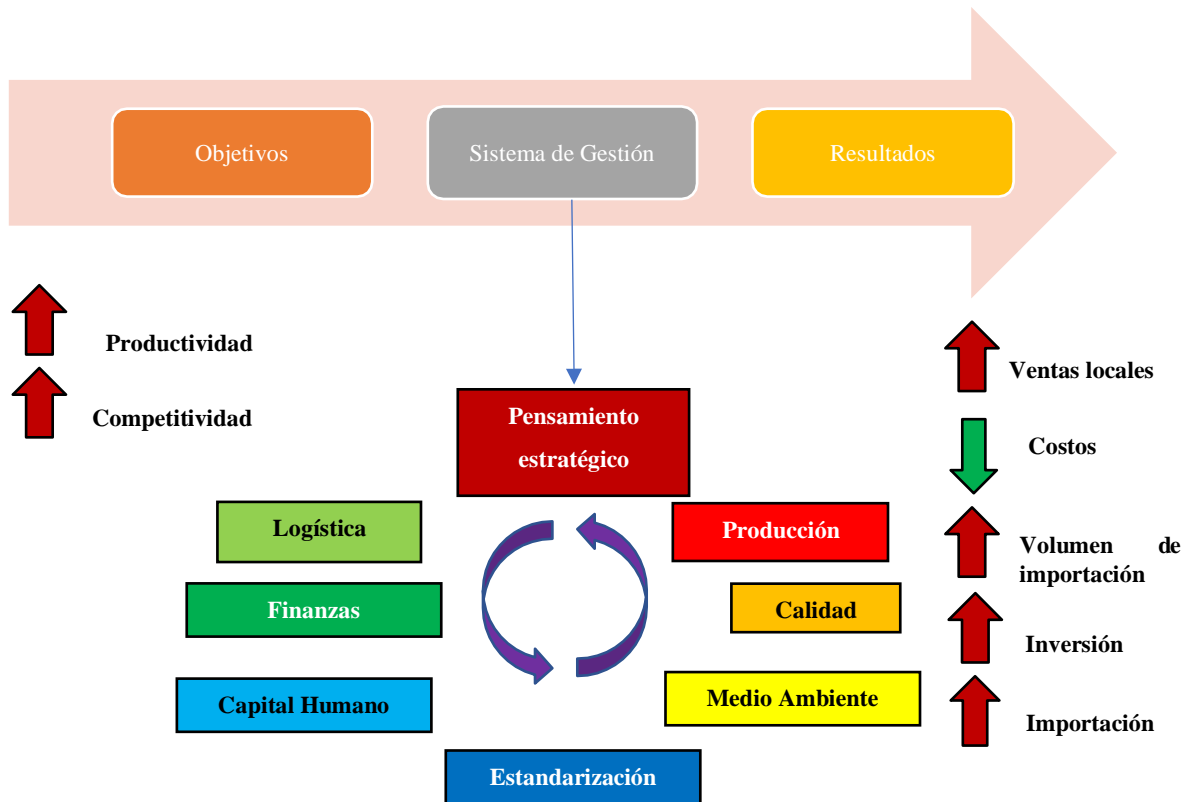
Objetivos

Sistema de Gestión

Resultados

Productividad

Competitividad

Pensamiento estratégico

Logística

Finanzas

Capital Humano

Estandarización

Producción

Calidad

Medio Ambiente

Ventas locales

Costos

Volumen de importación

Inversión

Importación